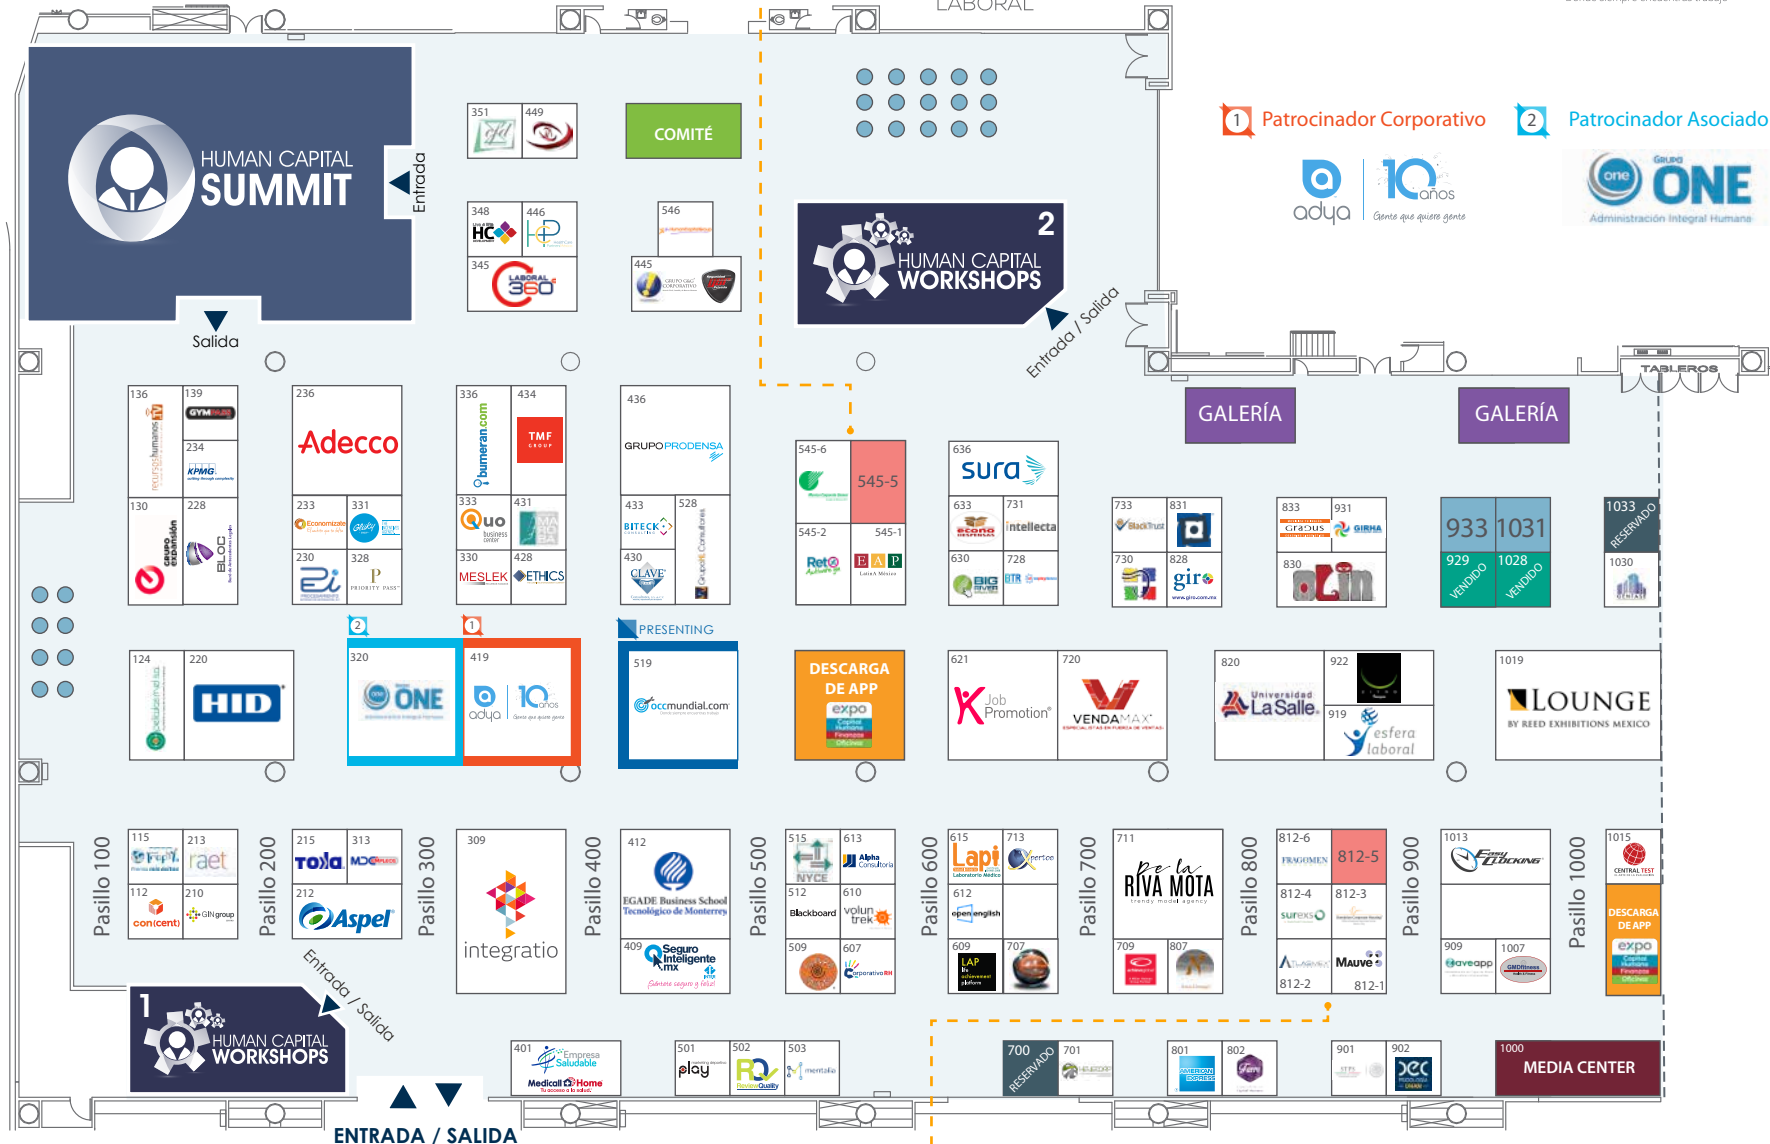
LABORAL

HUMAN CAPITAL SUMMIT
Entrada
Salida

351 449
348 446
HC
345 LABORAL 360°
COMITÉ
546
445

2 HUMAN CAPITAL WORKSHOPS
Entrada / Salida

1 Patrocinador Corporativo
2 Patrocinador Asociado
adya 10 años Gente que quiere gente
Grupo ONE Administración Integral Humana

TABLEROS
GALERÍA
GALERÍA

136 139 GYM
234 KPMG
130 228 BLOC
236 Adecco
233 331 Economizate
230 328 PRIORITY PASS
336 bumeran.com 434 TMF GROUP
333 Quo business center 431
330 MESLEK 428 ETHICS
436 GRUPO PRODENSA
433 BITECK 528
430 CLAVE
545-6 545-5
545-2 545-1 Reto EAP
636 sura
633 731 intellecta
630 BIG RIVER 728
733 BlackTrust 831
730 828 giro
833 GRADUS 931 GIRHA
830
933 1031
929 VENDIDO 1028 VENDIDO
1033 RESERVADO
1030

124 220 HID
2 320 ONE
1 419 adya 10 años Gente que quiere gente
PRESENTING 519 occmundial.com
DESCARGA DE APP expo
621 Job Promotion
720 VENDAMAX
820 Universidad La Salle
922
919 esfera laboral
1019 LOUNGE BY REED EXHIBITIONS MEXICO

Pasillo 100
115 213 raet
112 conicent) 210 GIN group
Pasillo 200
215 Toka 313
212 Aspel
Pasillo 300
309 integratio
Pasillo 400
412 EGADE Business School Tecnológico de Monterrey
409 Seguro Inteligente .mx
Pasillo 500
515 NYCE 613 Alpha Consultoría
512 Blackboard 610 voluntrek
509 607 Corporativo RH
Pasillo 600
615 Lapi 713 Xpertos
612 open english
609 LAP 707
Pasillo 700
711 De la Riva Mota
709 807
Pasillo 800
812-6 FRAGOMEN 812-5
812-4 surexs 812-3
812-2 Mauve 812-1
Pasillo 900
1013 Easy Clocking
909 aveapp 1007
Pasillo 1000
1015 CENTRAL TEST
DESCARGA DE APP expo

1 HUMAN CAPITAL WORKSHOPS
Entrada / Salida
ENTRADA / SALIDA
401 Empresa Saludable Medicall Home
501 play 502 RQ 503 mentalia
700 RESERVADO 701
801 AMERICAN EXPRESS 802
901 902
1000 MEDIA CENTER